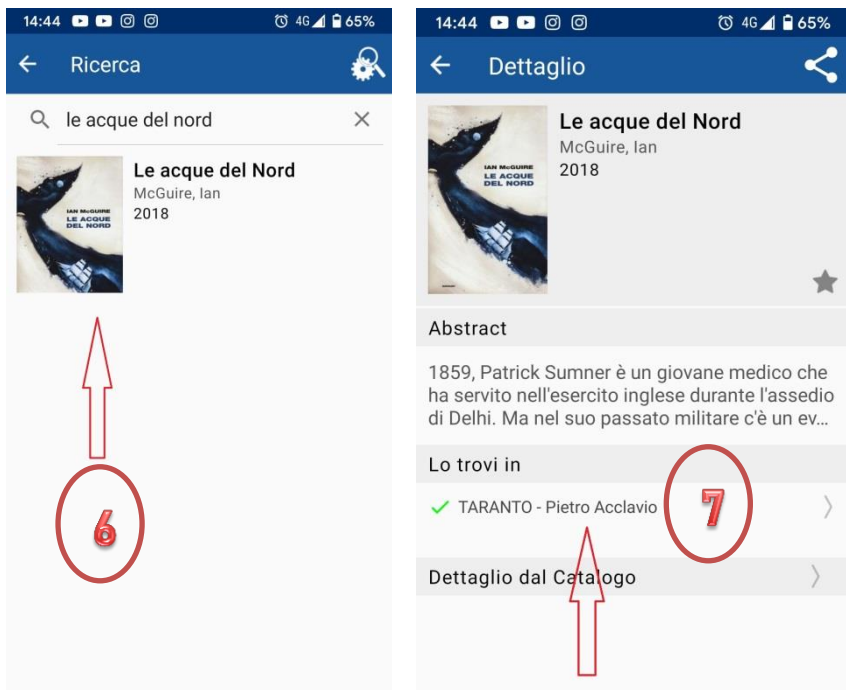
14:44 4G 65%

Ricerca

le acque del nord

IAN McGUIRE
LE ACQUE DEL NORD

Le acque del Nord
McGuire, Ian
2018

6

14:44 4G 65%

Dettaglio

IAN McGUIRE
LE ACQUE DEL NORD

Le acque del Nord
McGuire, Ian
2018

Abstract

1859, Patrick Sumner è un giovane medico che ha servito nell'esercito inglese durante l'assedio di Delhi. Ma nel suo passato militare c'è un ev...

Lo trovi in

TARANTO - Pietro Acclavio

7

Dettaglio dal Catalogo